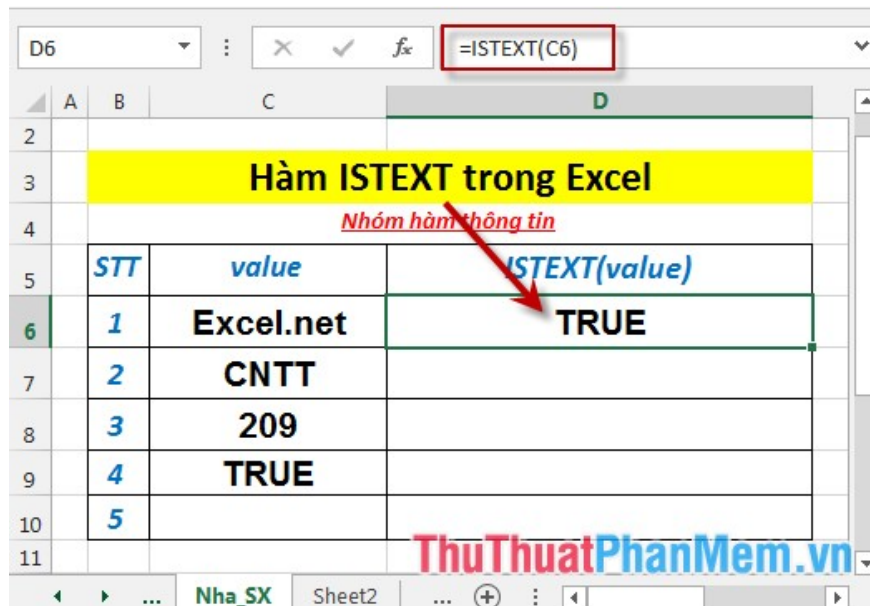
D6 ▾ ⁝ × ✓ $f_x$ =ISTEXT(C6)

| | A | B | C | D |
|---|---|---|---|---|
| 2 | | | | |
| 3 | | Hàm ISTEXT trong Excel | | |
| 4 | | Nhóm hàm thông tin | | |
| 5 | | STT | value | ISTEXT(value) |
| 6 | | 1 | Excel.net | TRUE |
| 7 | | 2 | CNTT | |
| 8 | | 3 | 209 | |
| 9 | | 4 | TRUE | |
| 10 | | 5 | | |
| 11 | | | | |

ThuThuatPhanMem.vn

... Nha_SX Sheet2 ... ⊕